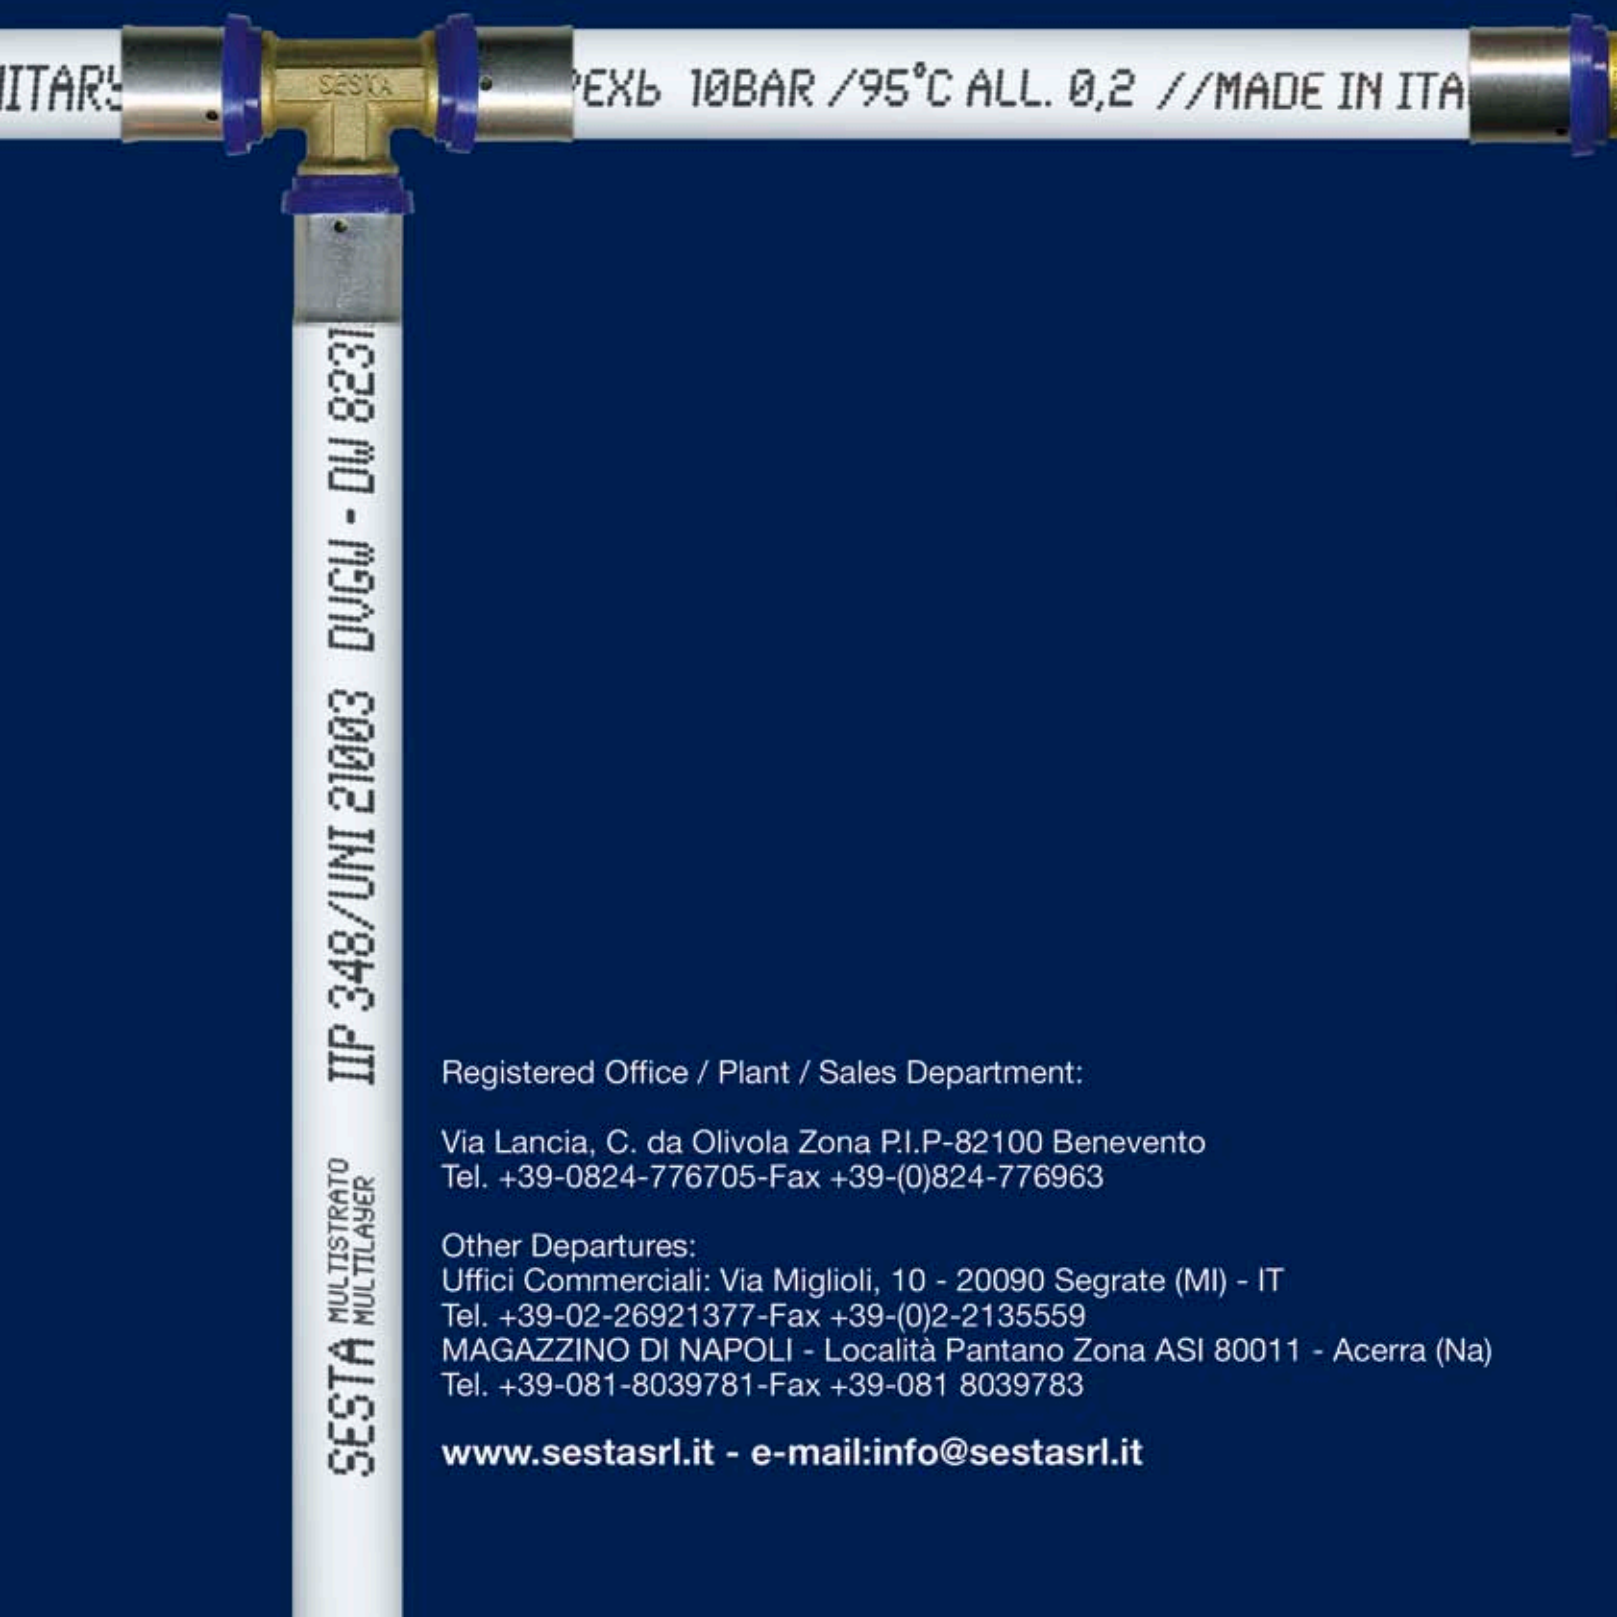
ITAR

SESTA

PEXb 10BAR /95°C ALL. 0,2 //MADE IN ITA

SESTA MULTISTRATO MULTILAYER IIP 348/UNI 21003 DVGW - DW 8231

Registered Office / Plant / Sales Department:

Via Lancia, C. da Olivola Zona P.I.P-82100 Benevento
Tel. +39-0824-776705-Fax +39-(0)824-776963

Other Departures:
Uffici Commerciali: Via Miglioli, 10 - 20090 Segrate (MI) - IT
Tel. +39-02-26921377-Fax +39-(0)2-2135559
MAGAZZINO DI NAPOLI - Località Pantano Zona ASI 80011 - Acerra (Na)
Tel. +39-081-8039781-Fax +39-081 8039783

www.sestasrl.it - e-mail:info@sestasrl.it